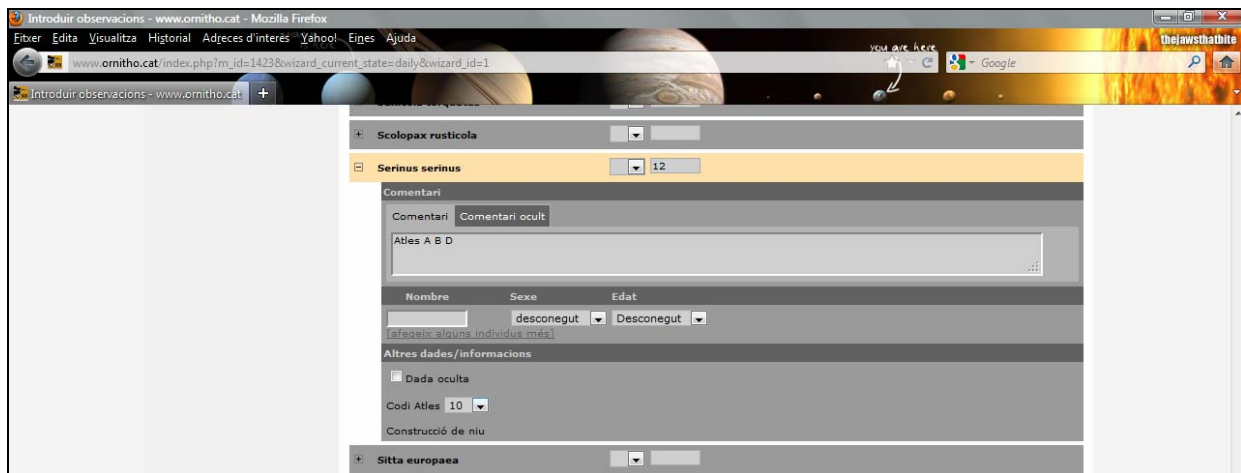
Introduir observacions - www.ornitho.cat - Mozilla Firefox
Fitxer Edita Visualitza Historial Adreces d'interès Yahoo! Eines Ajuda
thejawsthatbite
you are here
www.ornitho.cat/index.php?m_id=1423&wizard_current_state=daily&wizard_id=1
Google
Introduir observacions - www.ornitho.cat +
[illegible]
Scolopax rusticola
Serinus serinus
12
Comentari
Comentari Comentari ocult
Atles A B D
Nombre Sexe Edat
desconegut Desconegut
[afegeix alguns individus més]
Altres dades/informacions
Dada oculta
Codi Atles 10
Construcció de niu
Sitta europaea